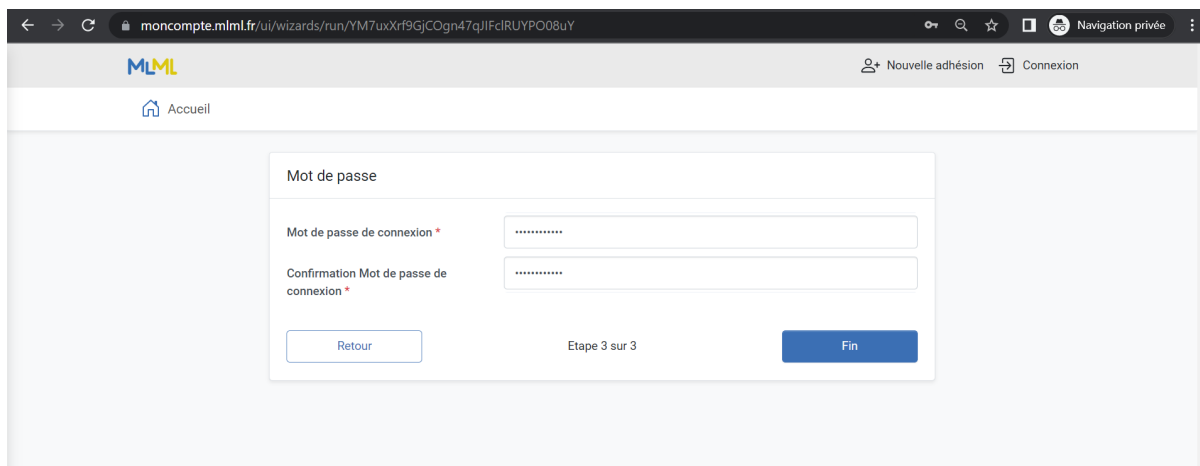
moncompte.mlml.fr/ui/wizards/run/YM7uxXrf9GjCOgn47qJIFclRUYPO08uY

Navigation privée

MLML

Nouvelle adhésion Connexion

Accueil

Mot de passe

Mot de passe de connexion *

••••••••••••

Confirmation Mot de passe de connexion *

••••••••••••

Retour

Etape 3 sur 3

Fin